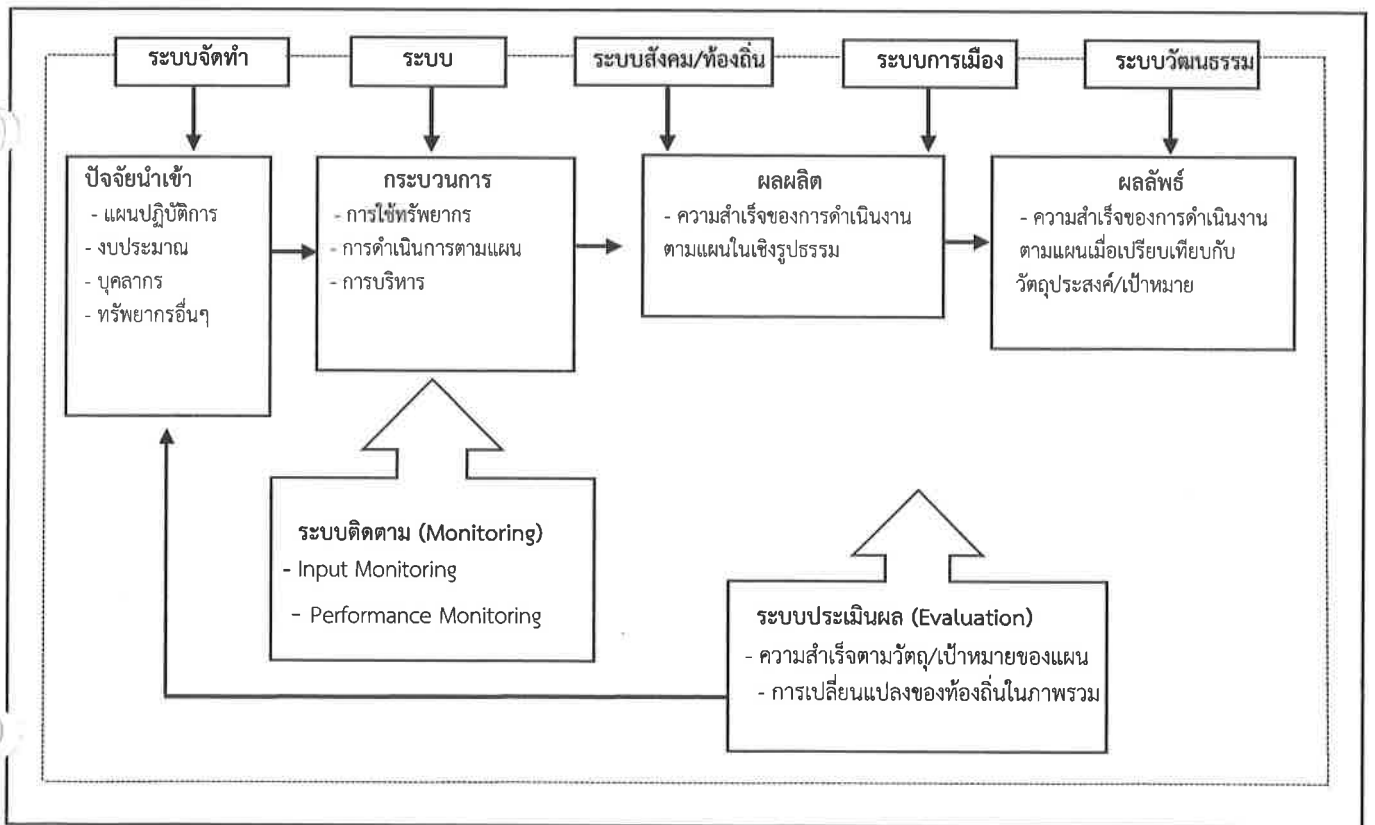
ระบบจัดทำ

ระบบ

ระบบสังคม/ท้องถิ่น

ระบบการเมือง

ระบบวัฒนธรรม

ปัจจัยนำเข้า
- แผนปฏิบัติการ
- งบประมาณ
- บุคลากร
- ทรัพยากรอื่นๆ

กระบวนการ
- การใช้ทรัพยากร
- การดำเนินการตามแผน
- การบริหาร

ผลผลิต
- ความสำเร็จของการดำเนินงานตามแผนในเชิงรูปธรรม

ผลลัพธ์
- ความสำเร็จของการดำเนินงานตามแผนเมื่อเปรียบเทียบกับวัตถุประสงค์/เป้าหมาย

ระบบติดตาม (Monitoring)
- Input Monitoring
- Performance Monitoring

ระบบประเมินผล (Evaluation)
- ความสำเร็จตามวัตถุ/เป้าหมายของแผน
- การเปลี่ยนแปลงของท้องถิ่นในภาพรวม